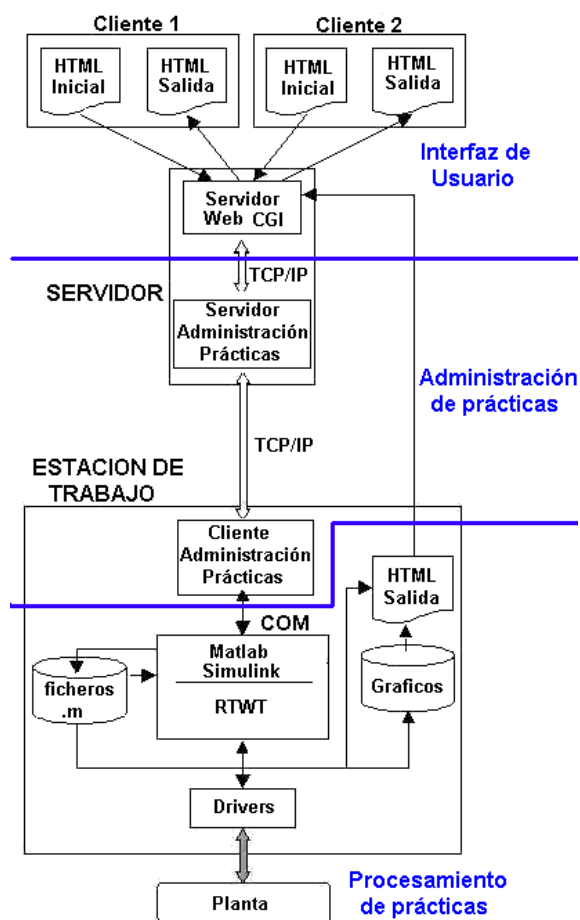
Cliente 1

HTML Inicial

HTML Salida

Cliente 2

HTML Inicial

HTML Salida

Interfaz de Usuario

Servidor Web CGI

TCP/IP

SERVIDOR

Servidor Administración Prácticas

Administración de prácticas

TCP/IP

ESTACION DE TRABAJO

Cliente Administración Prácticas

HTML Salida

COM

Matlab Simulink

RTWT

ficheros .m

Graficos

Drivers

Planta

Procesamiento de prácticas